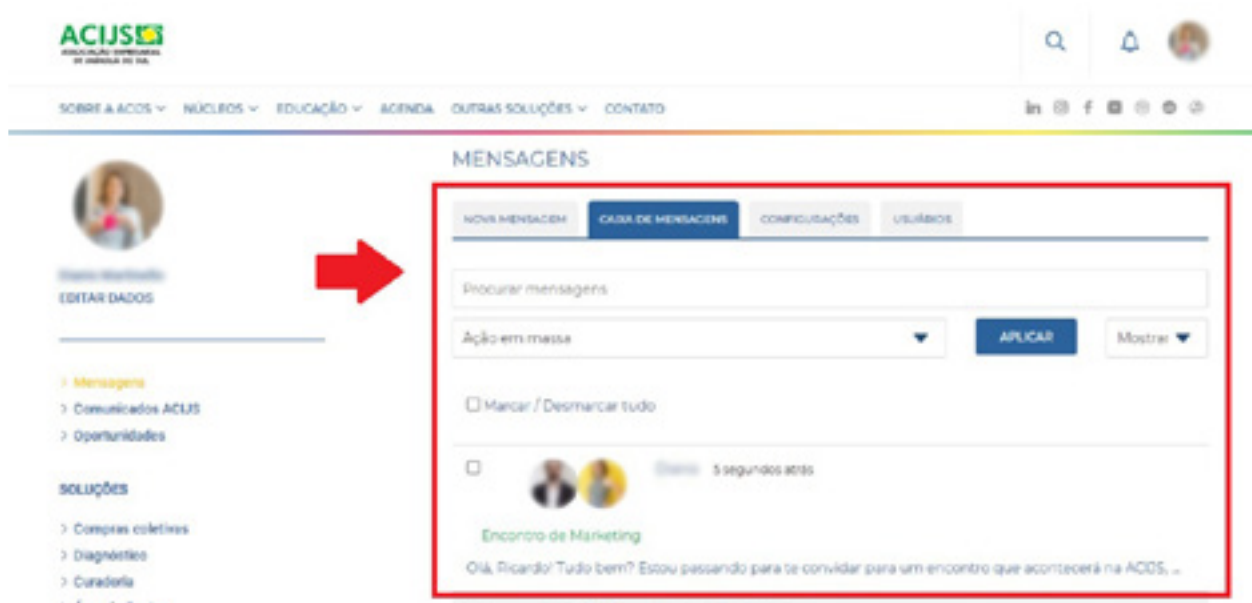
ACIJS
ASSOCIAÇÃO EMPRESARIAL DE JARAGUÁ DO SUL

SOBRE A ACOS ˅ NÚCLEOS ˅ EDUCAÇÃO ˅ AGENDA OUTRAS SOLUÇÕES ˅ CONTATO

MENSAGENS

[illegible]
EDITAR DADOS

> Mensagens
> Comunicados ACIJS
> Oportunidades

SOLUÇÕES

> Compras coletivas
> Diagnóstico
> Curadoria
> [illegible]

NOVA MENSAGEM | CAIXA DE MENSAGENS | CONFIGURAÇÕES | USUÁRIOS

Procurar mensagens

Ação em massa

APLICAR

Mostrar

Marcar / Desmarcar tudo

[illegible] 5 segundos atrás

Encontro de Marketing

Olá, Ricardo! Tudo bem? Estou passando para te convidar para um encontro que acontecerá na ACIJS, ...